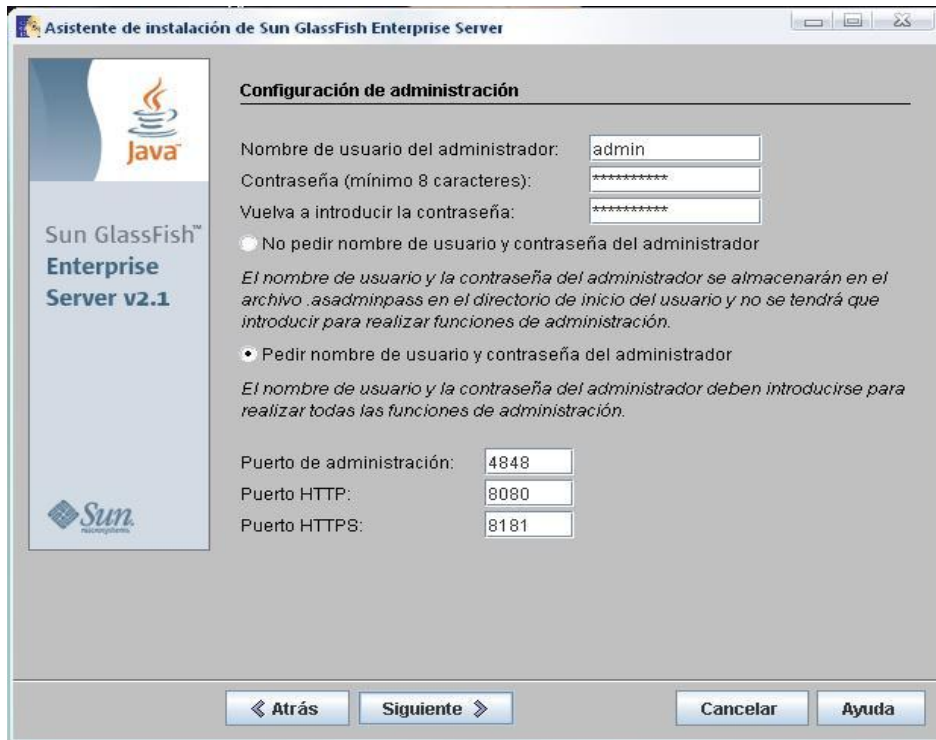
Asistente de instalación de Sun GlassFish Enterprise Server

Java

Sun GlassFish™ Enterprise Server v2.1

Sun microsystems

Configuración de administración

Nombre de usuario del administrador: admin
Contraseña (mínimo 8 caracteres): **********
Vuelva a introducir la contraseña: **********

No pedir nombre de usuario y contraseña del administrador

El nombre de usuario y la contraseña del administrador se almacenarán en el archivo .asadminpass en el directorio de inicio del usuario y no se tendrá que introducir para realizar funciones de administración.

Pedir nombre de usuario y contraseña del administrador

El nombre de usuario y la contraseña del administrador deben introducirse para realizar todas las funciones de administración.

Puerto de administración: 4848
Puerto HTTP: 8080
Puerto HTTPS: 8181

« Atrás | Siguiente » | Cancelar | Ayuda